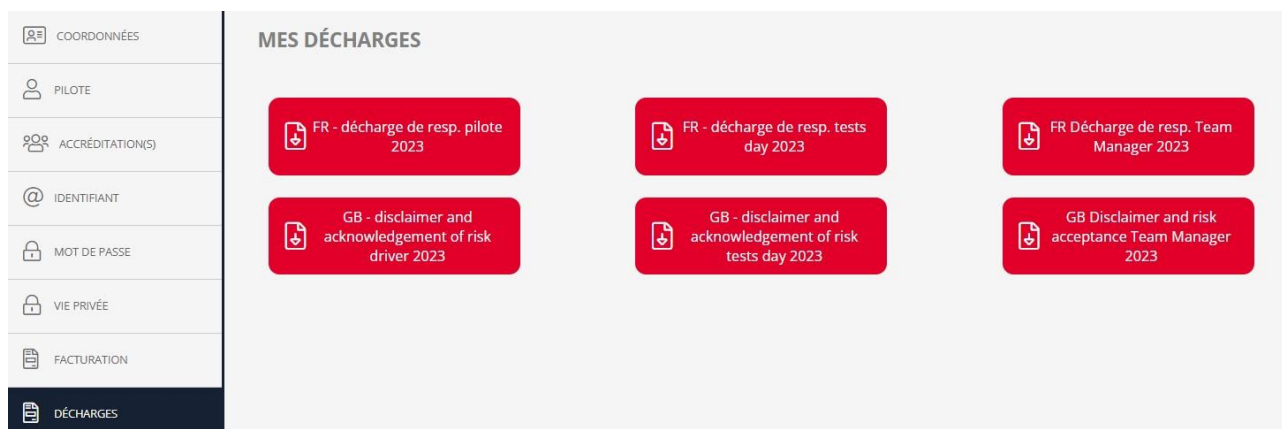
COORDONNÉES

PILOTE

ACCRÉDITATION(S)

IDENTIFIANT

MOT DE PASSE

VIE PRIVÉE

FACTURATION

DÉCHARGES

MES DÉCHARGES

FR - décharge de resp. pilote 2023

FR - décharge de resp. tests day 2023

FR Décharge de resp. Team Manager 2023

GB - disclaimer and acknowledgement of risk driver 2023

GB - disclaimer and acknowledgement of risk tests day 2023

GB Disclaimer and risk acceptance Team Manager 2023